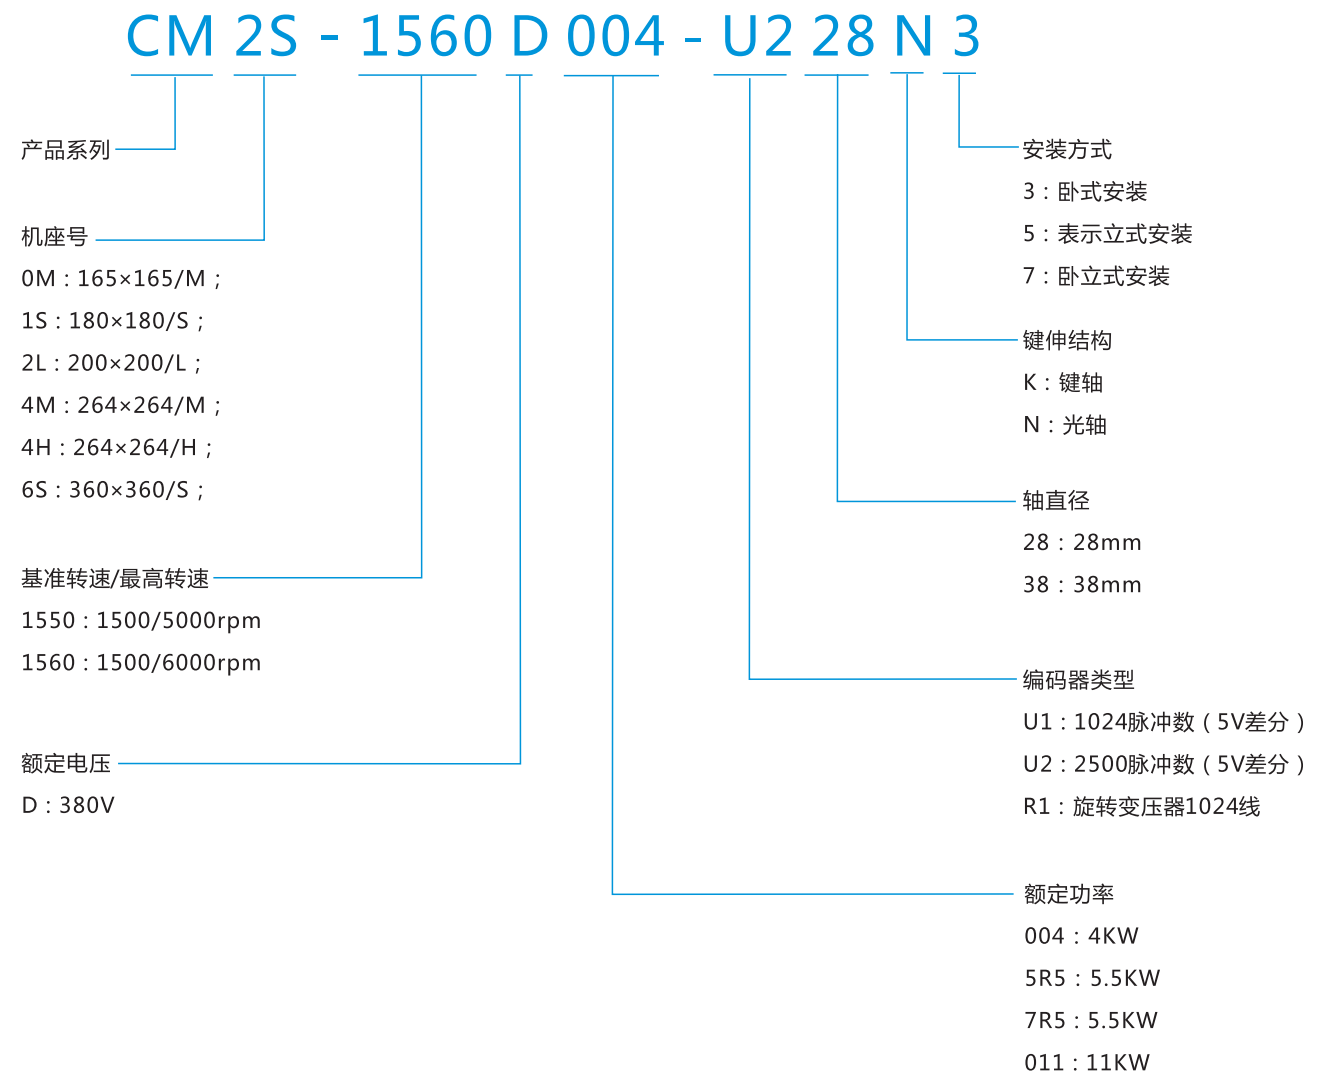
CM 2S - 1560 D 004 - U2 28 N 3

产品系列

机座号
0M：165×165/M；
1S：180×180/S；
2L：200×200/L；
4M：264×264/M；
4H：264×264/H；
6S：360×360/S；

基准转速/最高转速
1550：1500/5000rpm
1560：1500/6000rpm

额定电压
D：380V

安装方式
3：卧式安装
5：表示立式安装
7：卧立式安装

键伸结构
K：键轴
N：光轴

轴直径
28：28mm
38：38mm

编码器类型
U1：1024脉冲数（5V差分）
U2：2500脉冲数（5V差分）
R1：旋转变压器1024线

额定功率
004：4KW
5R5：5.5KW
7R5：5.5KW
011：11KW